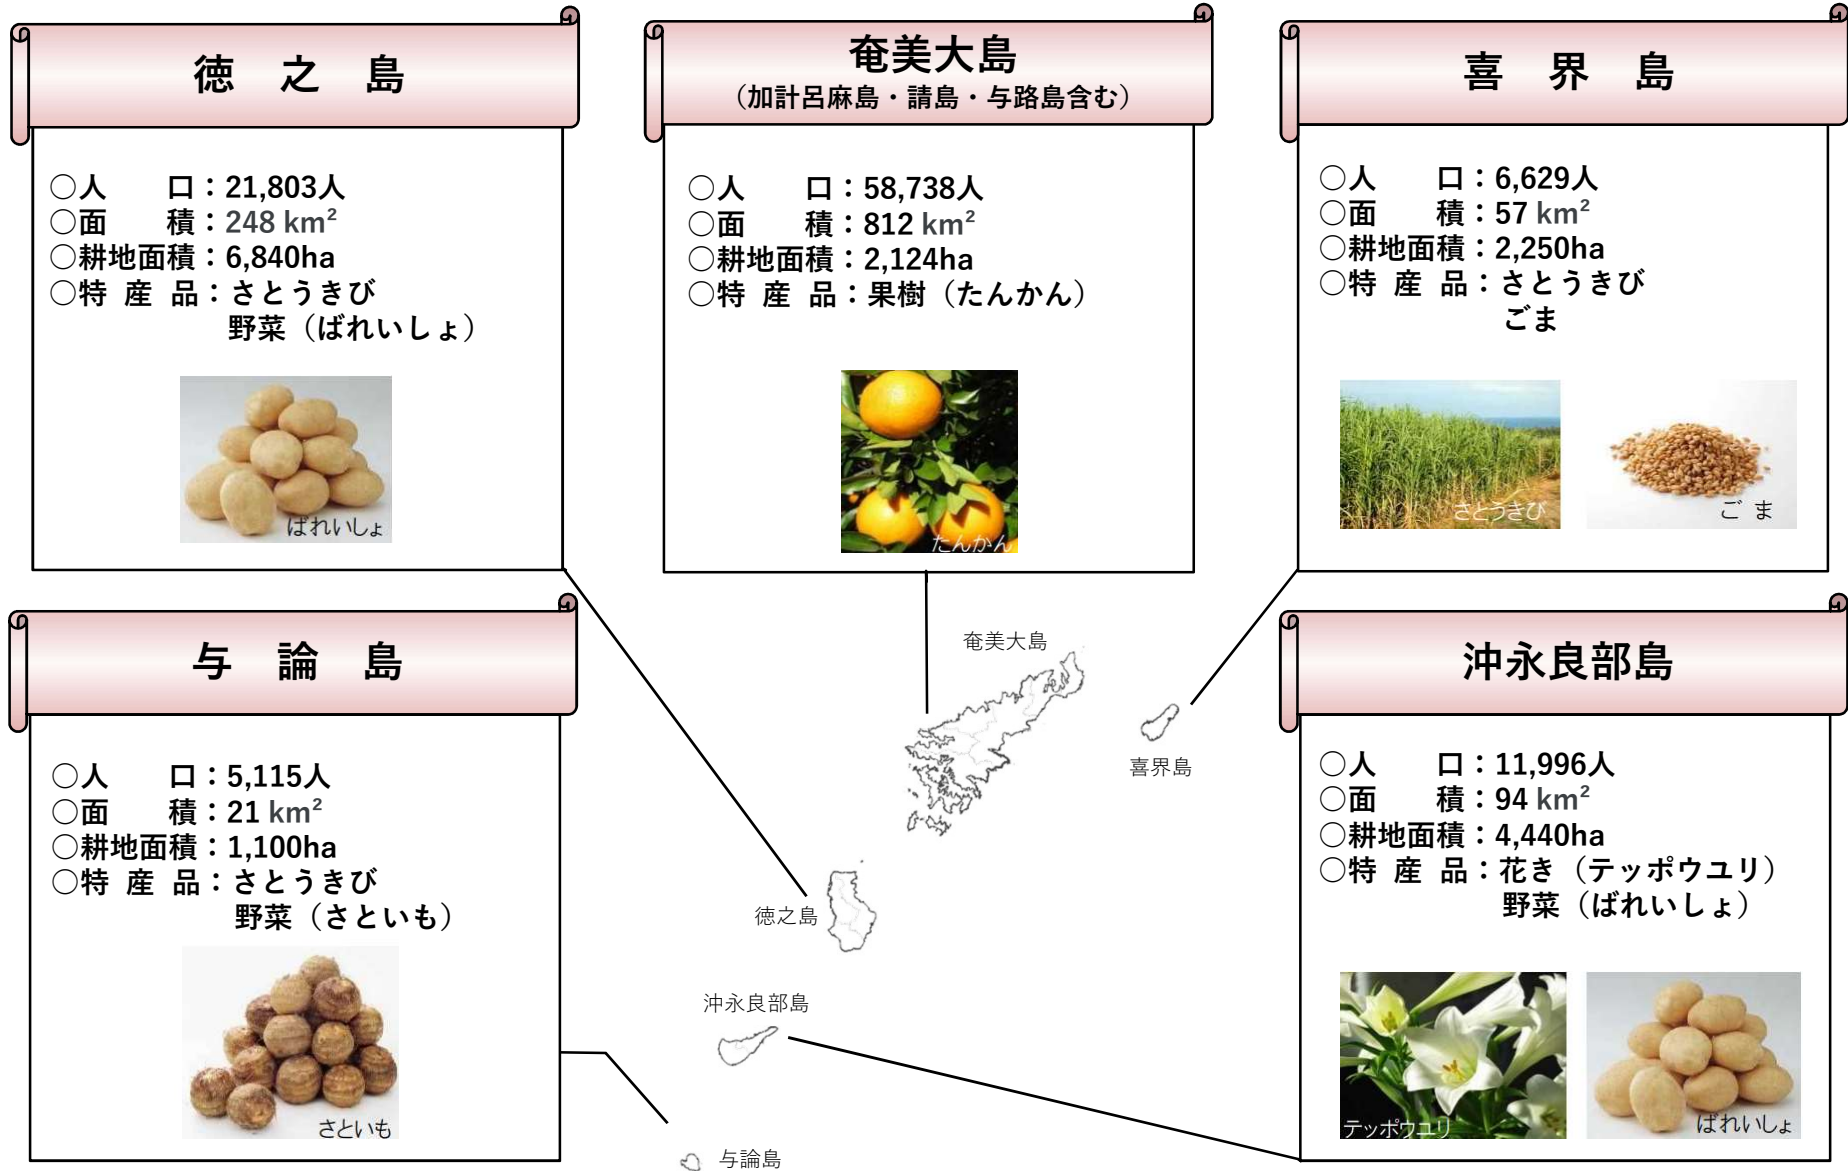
徳　之　島

○人　　口：21,803人
○面　　積：248 km²
○耕地面積：6,840ha
○特 産 品：さとうきび
野菜（ばれいしょ）

ばれいしょ

奄美大島
（加計呂麻島・請島・与路島含む）

○人　　口：58,738人
○面　　積：812 km²
○耕地面積：2,124ha
○特 産 品：果樹（たんかん）

たんかん

喜　界　島

○人　　口：6,629人
○面　　積：57 km²
○耕地面積：2,250ha
○特 産 品：さとうきび
ごま

さとうきび

ご ま

与　論　島

○人　　口：5,115人
○面　　積：21 km²
○耕地面積：1,100ha
○特 産 品：さとうきび
野菜（さといも）

さといも

沖永良部島

○人　　口：11,996人
○面　　積：94 km²
○耕地面積：4,440ha
○特 産 品：花き（テッポウユリ）
野菜（ばれいしょ）

テッポウユリ

ばれいしょ

奄美大島

喜界島

徳之島

沖永良部島

与論島